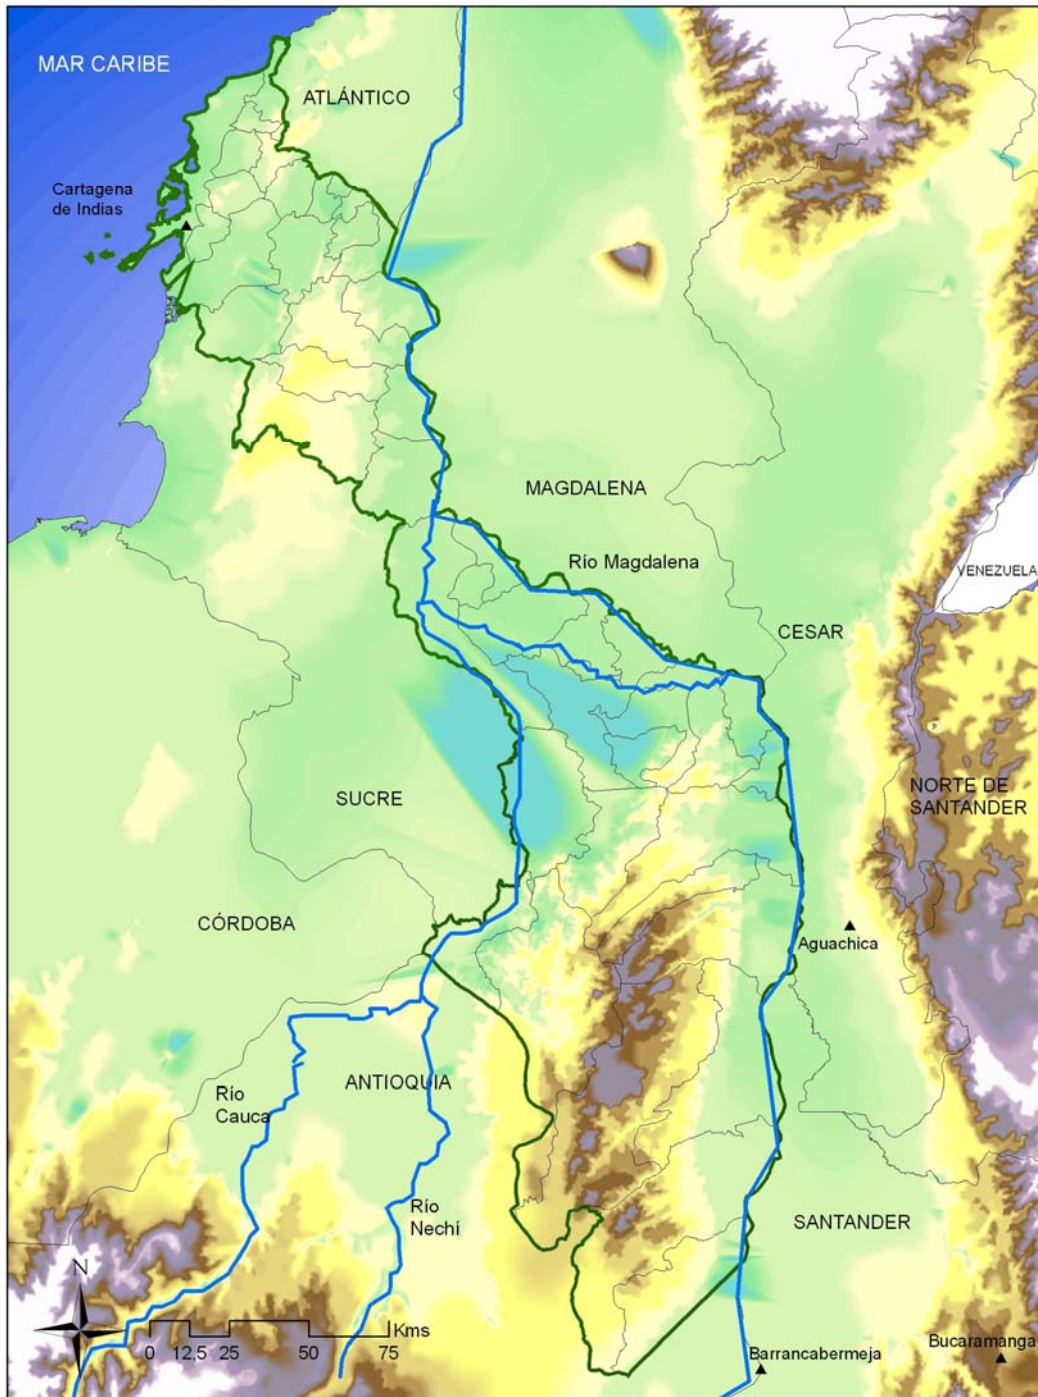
MAR CARIBE

ATLÁNTICO

Cartagena de Indias

MAGDALENA

Río Magdalena

VENEZUELA

CESAR

NORTE DE SANTANDER

SUCRE

CÓRDOBA

Aguachica

ANTIOQUIA

Río Cauca

Río Nechí

SANTANDER

N

0 12,5 25 50 75 Kms

Barrancabermeja

Bucaramanga